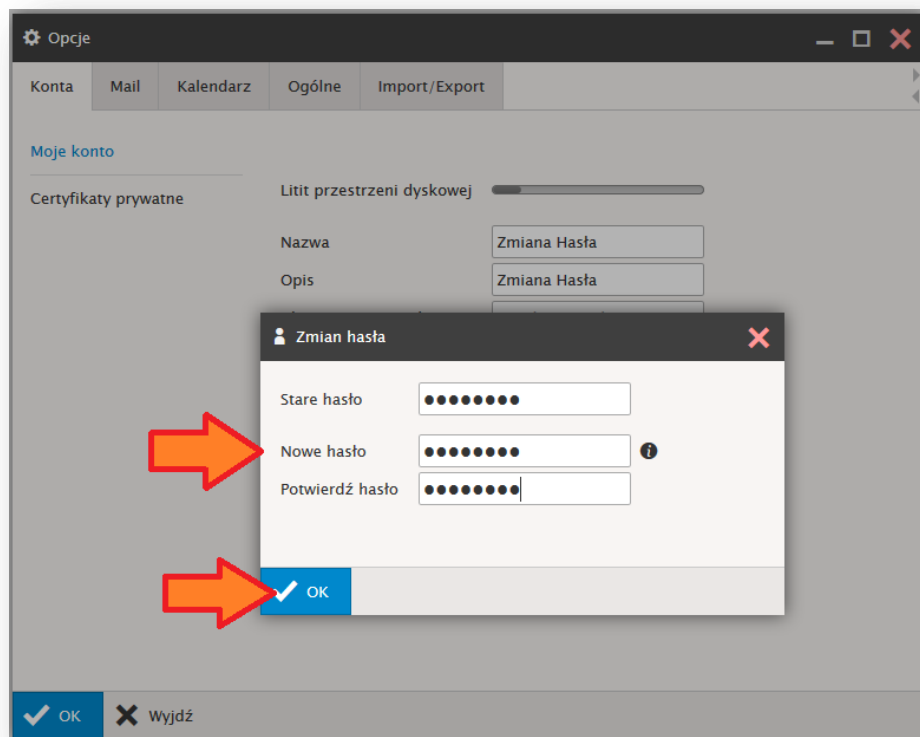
Opcje

Konta | Mail | Kalendarz | Ogólne | Import/Export

Moje konto

Certyfikaty prywatne

Litit przestrzeni dyskowej

Nazwa Zmiana Hasła

Opis Zmiana Hasła

Zmian hasła

Stare hasło ●●●●●●●●

Nowe hasło ●●●●●●●●

Potwierdź hasło ●●●●●●●●

OK

OK Wyjdź